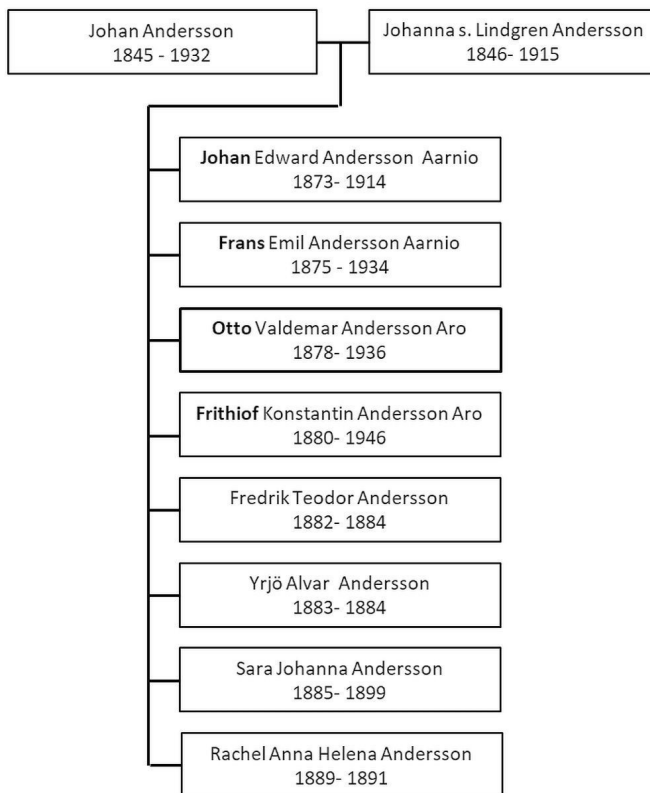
Johan Andersson
1845 - 1932

Johanna s. Lindgren Andersson
1846- 1915

**Johan** Edward Andersson Aarnio
1873- 1914

**Frans** Emil Andersson Aarnio
1875 - 1934

**Otto** Valdemar Andersson Aro
1878- 1936

**Frithiof** Konstantin Andersson Aro
1880- 1946

Fredrik Teodor Andersson
1882- 1884

Yrjö Alvar Andersson
1883- 1884

Sara Johanna Andersson
1885- 1899

Rachel Anna Helena Andersson
1889- 1891